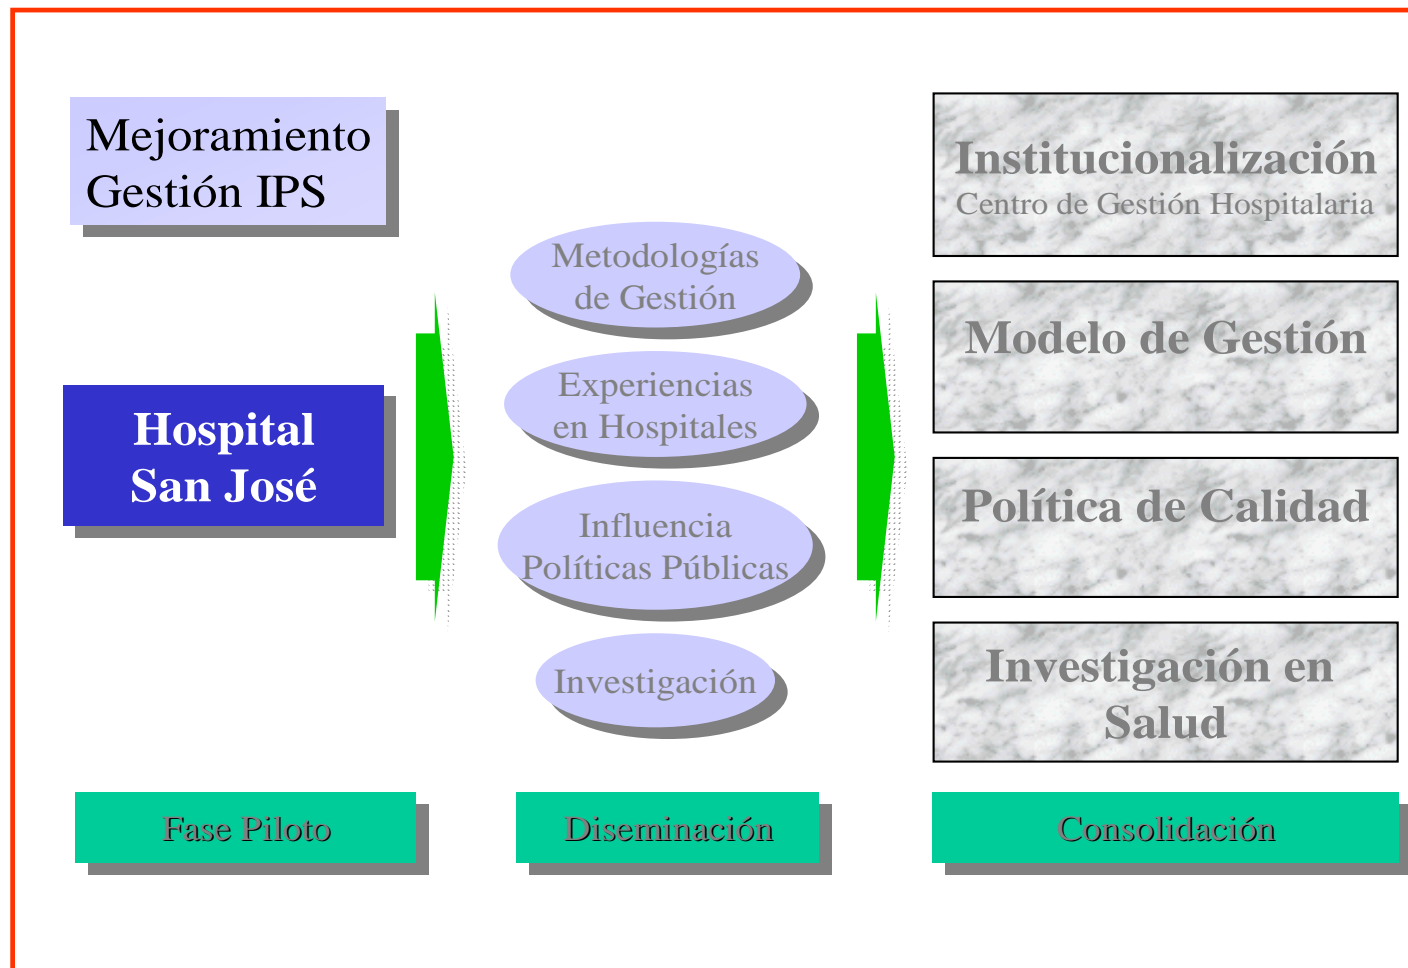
Mejoramiento Gestión IPS

Hospital San José

Metodologías de Gestión

Experiencias en Hospitales

Influencia Políticas Públicas

Investigación

Institucionalización
Centro de Gestión Hospitalaria

Modelo de Gestión

Política de Calidad

Investigación en Salud

Fase Piloto

Diseminación

Consolidación